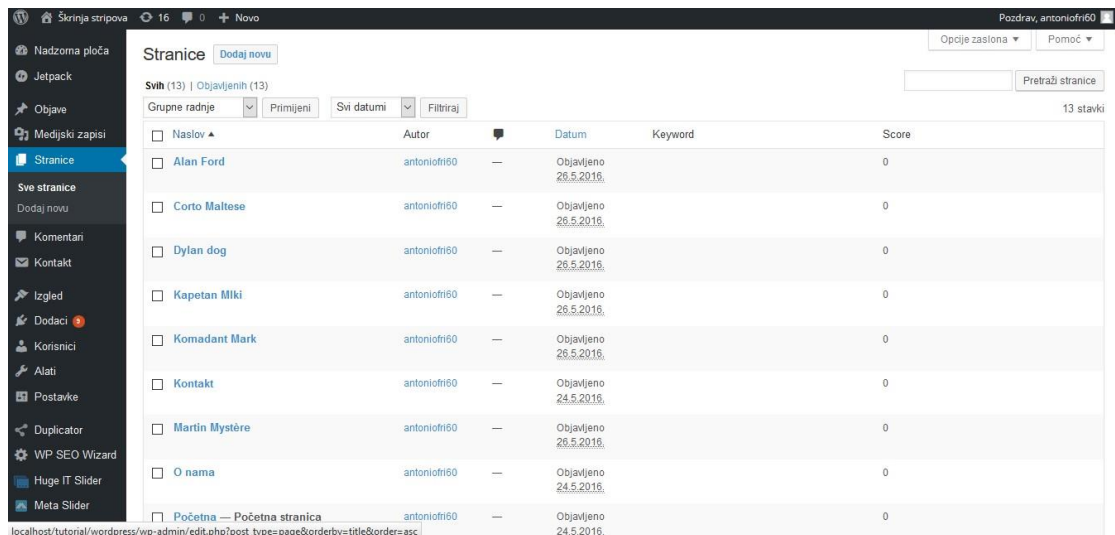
Škrinja stripova 16 0 + Novo
Pozdrav, antoniofri60

Nadzorna ploča
Jetpack
Objave
Medijski zapisi
Stranice
Sve stranice
Dodaj novu
Komentari
Kontakt
Izgled
Dodaci 3
Korisnici
Alati
Postavke
Duplicator
WP SEO Wizard
Huge IT Slider
Meta Slider

Opcije zaslona ▼
Pomoć ▼

Stranice Dodaj novu

Svih (13) | Objavljenih (13)

Pretraži stranice

Grupne radnje Primijeni Svi datumi Filtriraj

13 stavki

| Naslov ▲ | Autor | | Datum | Keyword | Score |
|---|---|---|---|---|---|
| Alan Ford | antoniofri60 | — | Objavljeno 26.5.2016. | | 0 |
| Corto Maltese | antoniofri60 | — | Objavljeno 26.5.2016. | | 0 |
| Dylan dog | antoniofri60 | — | Objavljeno 26.5.2016. | | 0 |
| Kapetan Miki | antoniofri60 | — | Objavljeno 26.5.2016. | | 0 |
| Komadant Mark | antoniofri60 | — | Objavljeno 26.5.2016. | | 0 |
| Kontakt | antoniofri60 | — | Objavljeno 24.5.2016. | | 0 |
| Martin Mystère | antoniofri60 | — | Objavljeno 26.5.2016. | | 0 |
| O nama | antoniofri60 | — | Objavljeno 24.5.2016. | | 0 |
| Početna — Početna stranica | antoniofri60 | — | Objavljeno 24.5.2016. | | 0 |

localhost/tutorial/wordpress/wp-admin/edit.php?post_type=page&orderby=title&order=asc